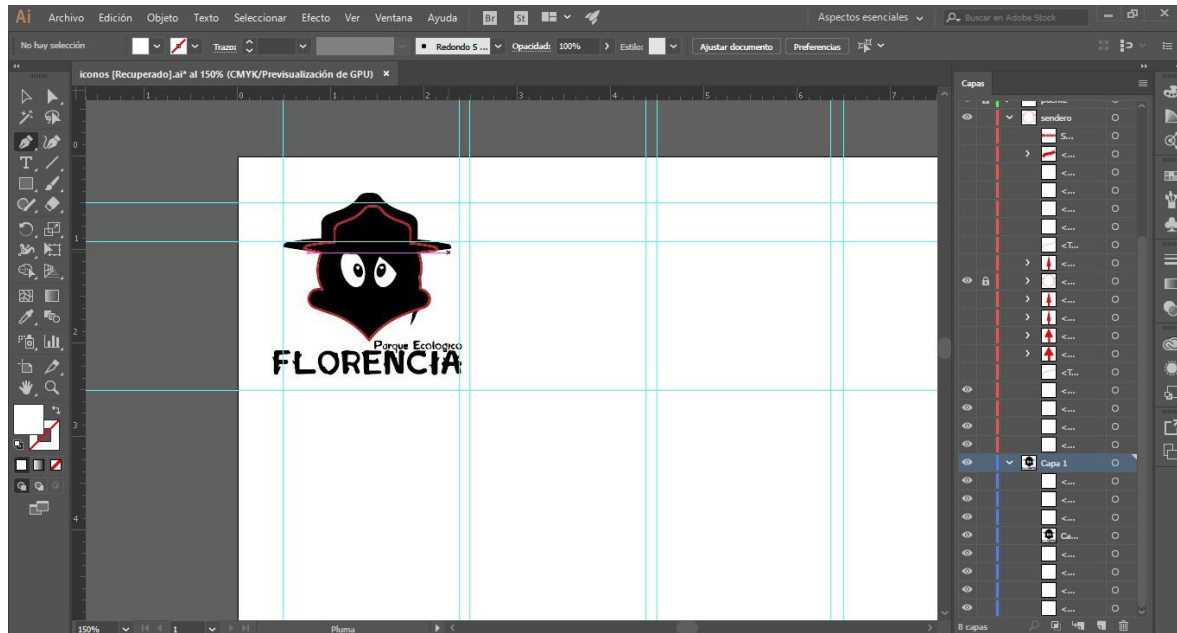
Ai Archivo Edición Objeto Texto Seleccionar Efecto Ver Ventana Ayuda Br St

Aspectos esenciales Buscar en Adobe Stock

No hay selección Trazo: Redondo 5 ... Opacidad: 100% Estilo: Ajustar documento Preferencias

iconos [Recuperado].ai* al 150% (CMYK/Previsualización de GPU) ×

Parque Ecologico
FLORENCIA

Capas

sendero
S...
<...
<...
<...
<...
<...
<T...
<...
<...
<...
<...
<...
<T...
<...
<...
<...
<...
Capa 1
<...
<...
Ca...
<...
<...
<...
<...

8 capas

150% 1 Pluma